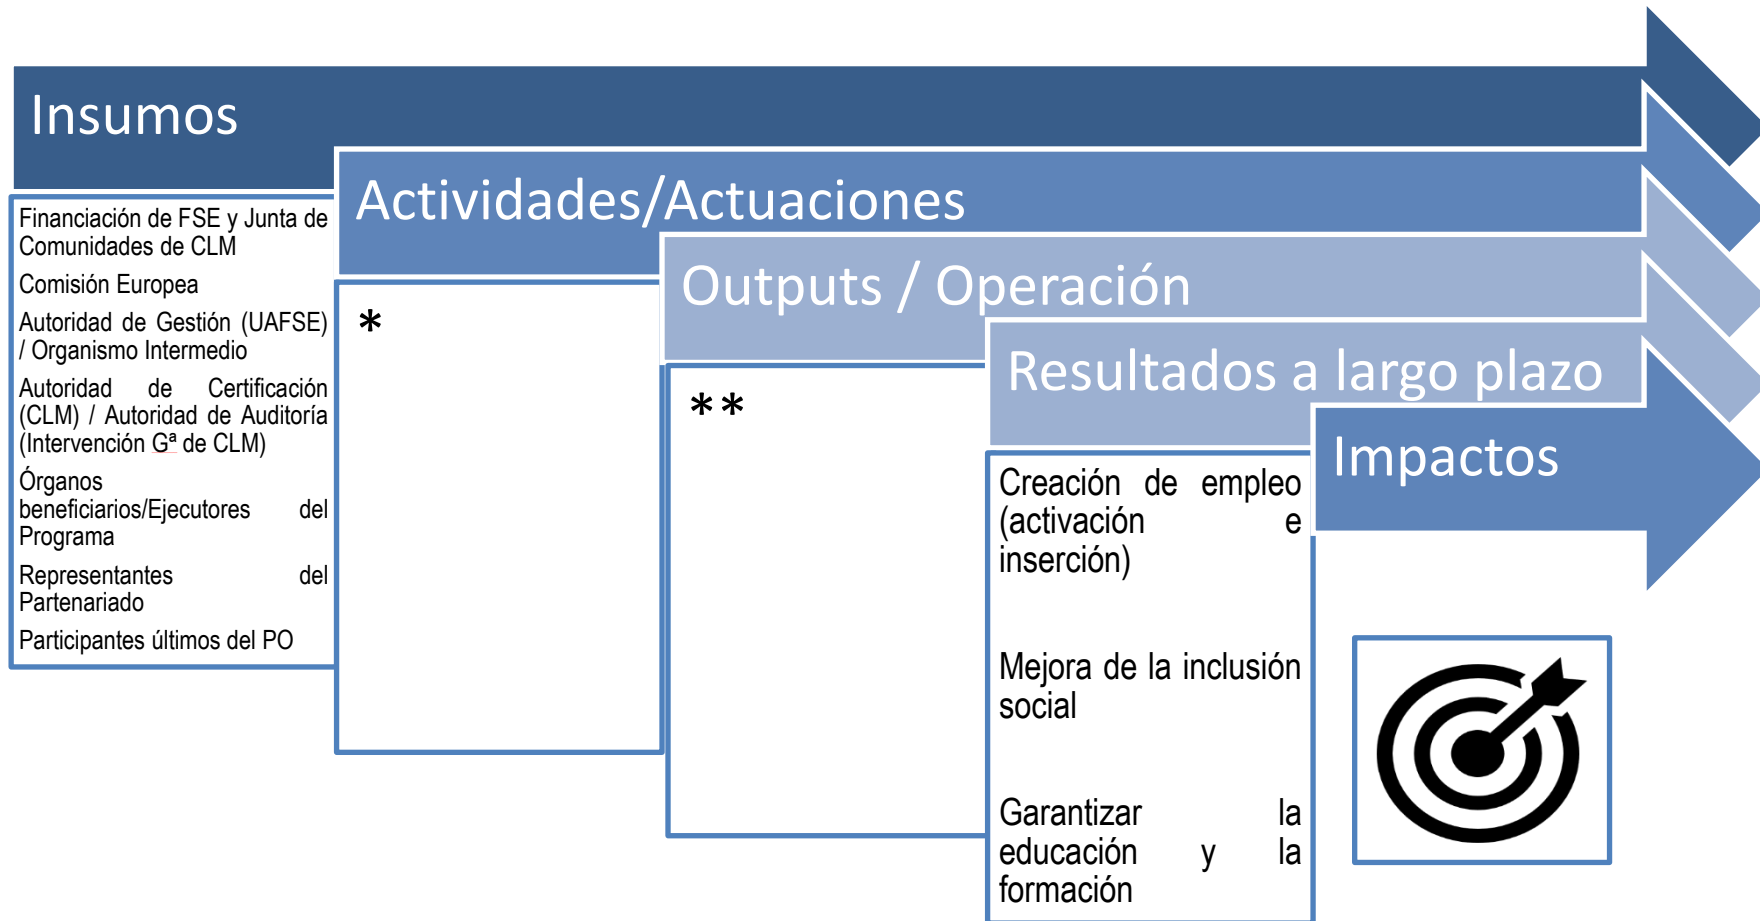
Insumos

Financiación de FSE y Junta de Comunidades de CLM

Comisión Europea

Autoridad de Gestión (UAFSE) / Organismo Intermedio

Autoridad de Certificación (CLM) / Autoridad de Auditoría (Intervención Gª de CLM)

Órganos beneficiarios/Ejecutores del Programa

Representantes del Partenariado

Participantes últimos del PO

Actividades/Actuaciones

*

Outputs / Operación

**

Resultados a largo plazo

Creación de empleo (activación e inserción)

Mejora de la inclusión social

Garantizar la educación y la formación

Impactos